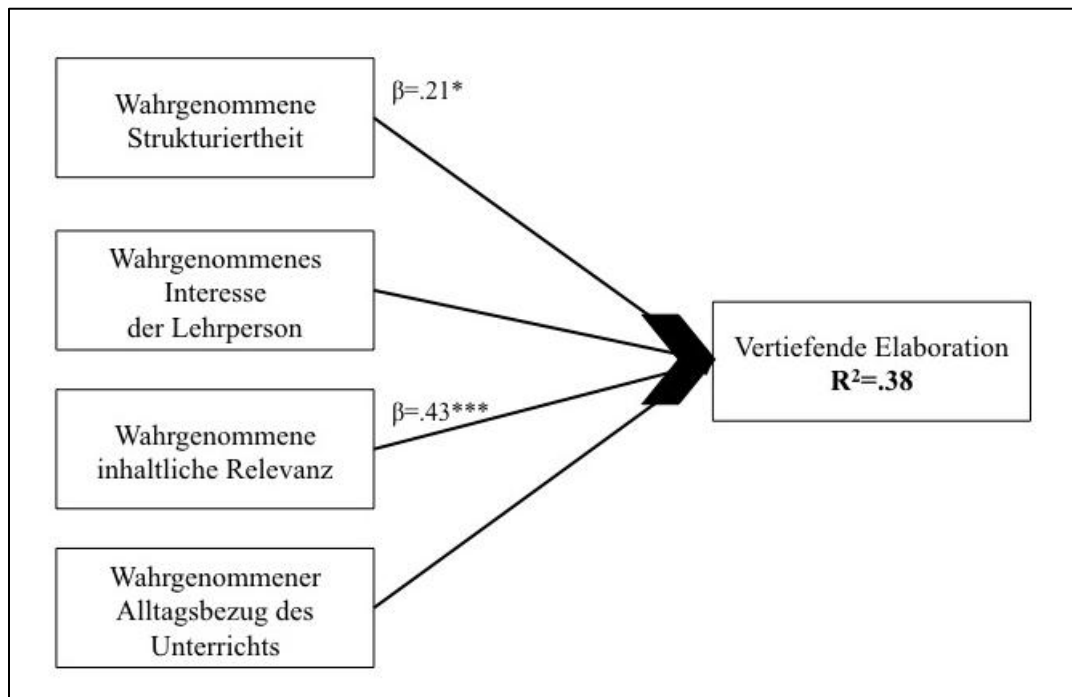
Wahrgenommene Strukturiertheit

β=.21*

Wahrgenommenes Interesse der Lehrperson

Vertiefende Elaboration
**R²=.38**

β=.43***

Wahrgenommene inhaltliche Relevanz

Wahrgenommener Alltagsbezug des Unterrichts